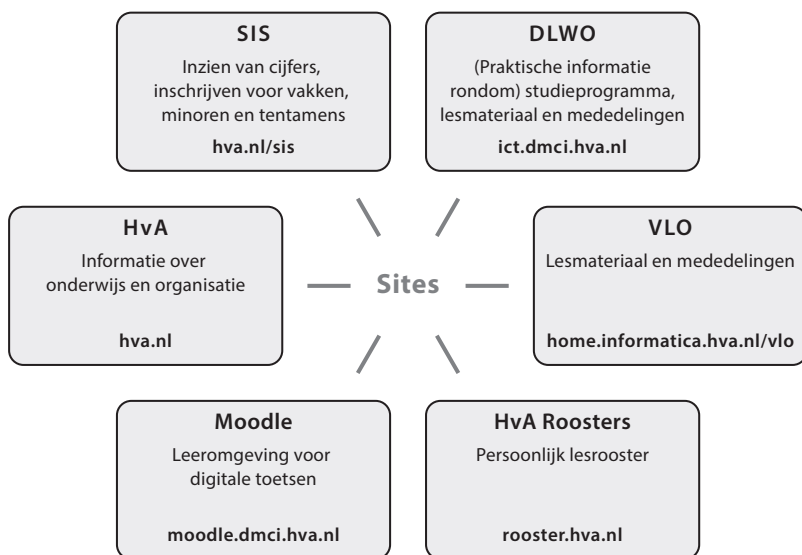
SIS
Inzien van cijfers, inschrijven voor vakken, minoren en tentamens
hva.nl/sis

DLWO
(Praktische informatie rondom) studieprogramma, lesmateriaal en mededelingen
ict.dmci.hva.nl

HvA
Informatie over onderwijs en organisatie
hva.nl

Sites

VLO
Lesmateriaal en mededelingen
home.informatica.hva.nl/vlo

Moodle
Leeromgeving voor digitale toetsen
moodle.dmci.hva.nl

HvA Roosters
Persoonlijk lesrooster
rooster.hva.nl